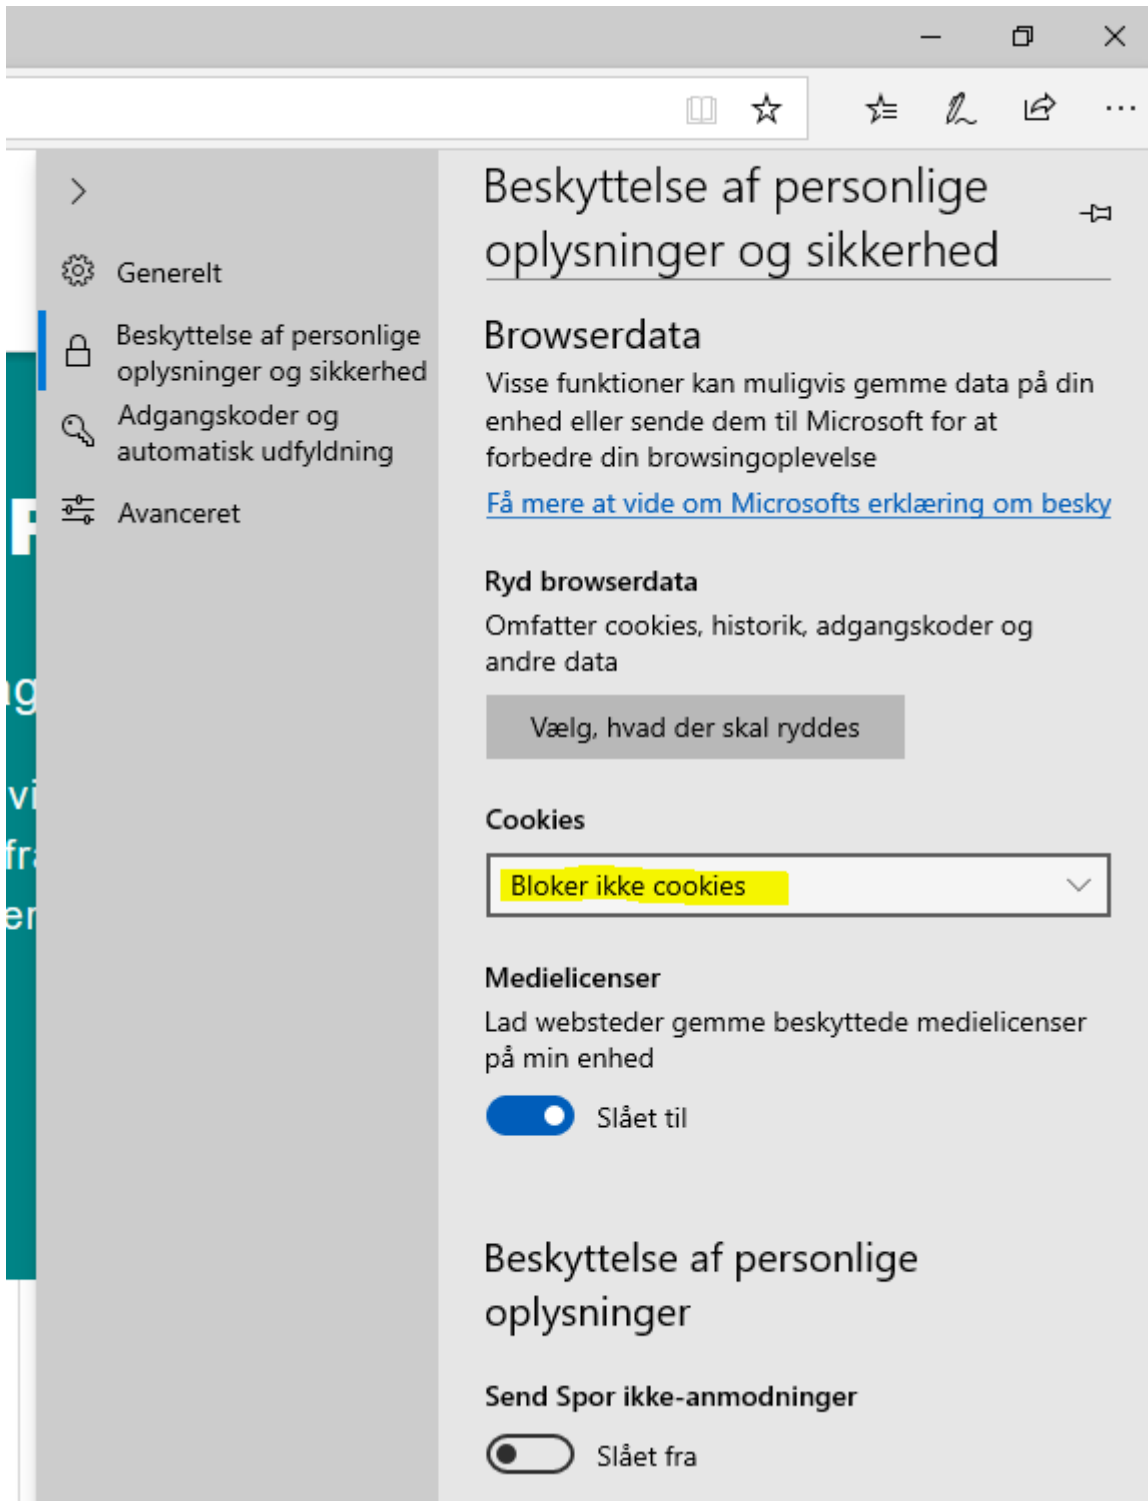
Generelt

Beskyttelse af personlige oplysninger og sikkerhed

Adgangskoder og automatisk udfyldning

Avanceret

Beskyttelse af personlige oplysninger og sikkerhed

Browserdata

Visse funktioner kan muligvis gemme data på din enhed eller sende dem til Microsoft for at forbedre din browsingoplevelse

Få mere at vide om Microsofts erklæring om besky

Ryd browserdata

Omfatter cookies, historik, adgangskoder og andre data

Vælg, hvad der skal ryddes

Cookies

Bloker ikke cookies

Medielicenser

Lad websteder gemme beskyttede medielicenser på min enhed

Slået til

Beskyttelse af personlige oplysninger

Send Spor ikke-anmodninger

Slået fra